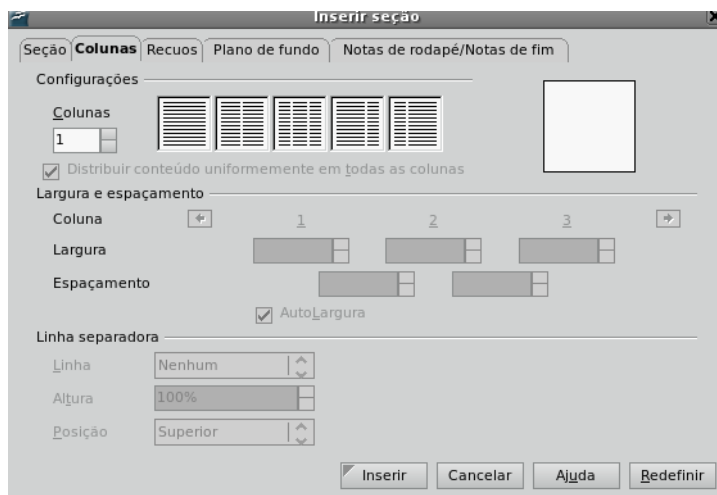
Inserir seção

Seção | Colunas | Recuos | Plano de fundo | Notas de rodapé/Notas de fim

Configurações

Colunas

1

Distribuir conteúdo uniformemente em todas as colunas

Largura e espaçamento

Coluna

1

2

3

Largura

Espaçamento

AutoLargura

Linha separadora

Linha

Nenhum

Altura

100%

Posição

Superior

Inserir

Cancelar

Ajuda

Redefinir